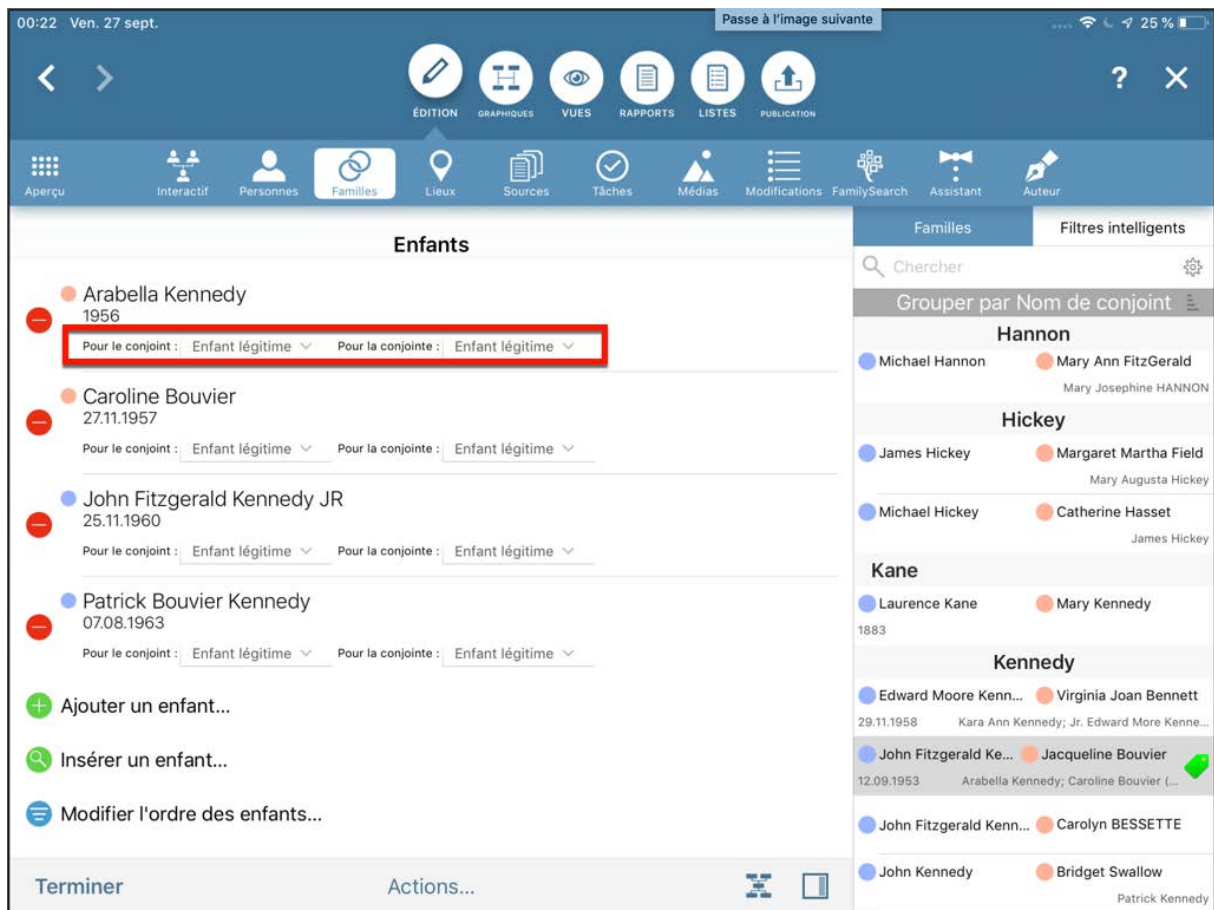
00:22 Ven. 27 sept.

Passe à l'image suivante

25 %

ÉDITION GRAPHIQUES VUES RAPPORTS LISTES PUBLICATION

?

Aperçu Interactif Personnes Familles Lieux Sources Tâches Médias Modifications FamilySearch Assistant Auteur

Enfants

Arabella Kennedy
1956
Pour le conjoint : Enfant légitime Pour la conjointe : Enfant légitime

Caroline Bouvier
27.11.1957
Pour le conjoint : Enfant légitime Pour la conjointe : Enfant légitime

John Fitzgerald Kennedy JR
25.11.1960
Pour le conjoint : Enfant légitime Pour la conjointe : Enfant légitime

Patrick Bouvier Kennedy
07.08.1963
Pour le conjoint : Enfant légitime Pour la conjointe : Enfant légitime

Ajouter un enfant...

Insérer un enfant...

Modifier l'ordre des enfants...

Terminer Actions...

Familles Filtres intelligents

Chercher

Grouper par Nom de conjoint

Hannon
Michael Hannon Mary Ann FitzGerald
Mary Josephine HANNON

Hickey
James Hickey Margaret Martha Field
Mary Augusta Hickey
Michael Hickey Catherine Hasset
James Hickey

Kane
Laurence Kane Mary Kennedy
1883

Kennedy
Edward Moore Kenn... Virginia Joan Bennett
29.11.1958 Kara Ann Kennedy; Jr. Edward More Kenne...
John Fitzgerald Ke... Jacqueline Bouvier
12.09.1953 Arabella Kennedy; Caroline Bouvier (...
John Fitzgerald Kenn... Carolyn BESSETTE
John Kennedy Bridget Swallow
Patrick Kennedy